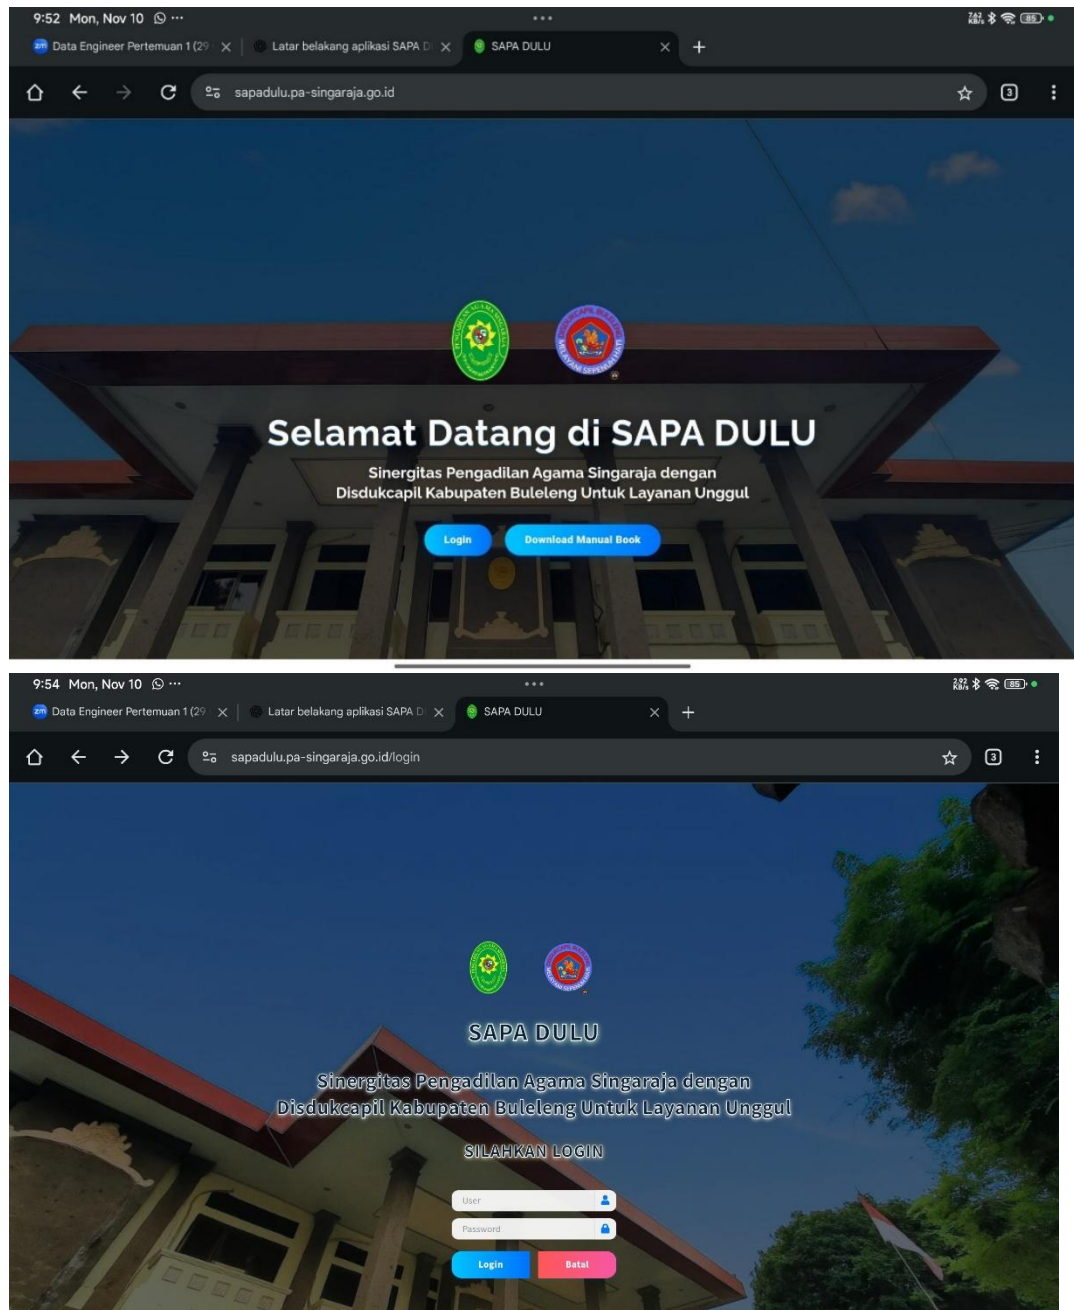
9:52 Mon, Nov 10

Data Engineer Pertemuan 1 (29

Latar belakang aplikasi SAPA D

SAPA DULU

sapadulu.pa-singaraja.go.id

3

Selamat Datang di SAPA DULU

Sinergitas Pengadilan Agama Singaraja dengan Disdukcapil Kabupaten Buleleng Untuk Layanan Unggul

Login

Download Manual Book

9:54 Mon, Nov 10

Data Engineer Pertemuan 1 (29

Latar belakang aplikasi SAPA D

SAPA DULU

sapadulu.pa-singaraja.go.id/login

3

SAPA DULU

Sinergitas Pengadilan Agama Singaraja dengan Disdukcapil Kabupaten Buleleng Untuk Layanan Unggul

SILAHKAN LOGIN

User

Password

Login

Batal